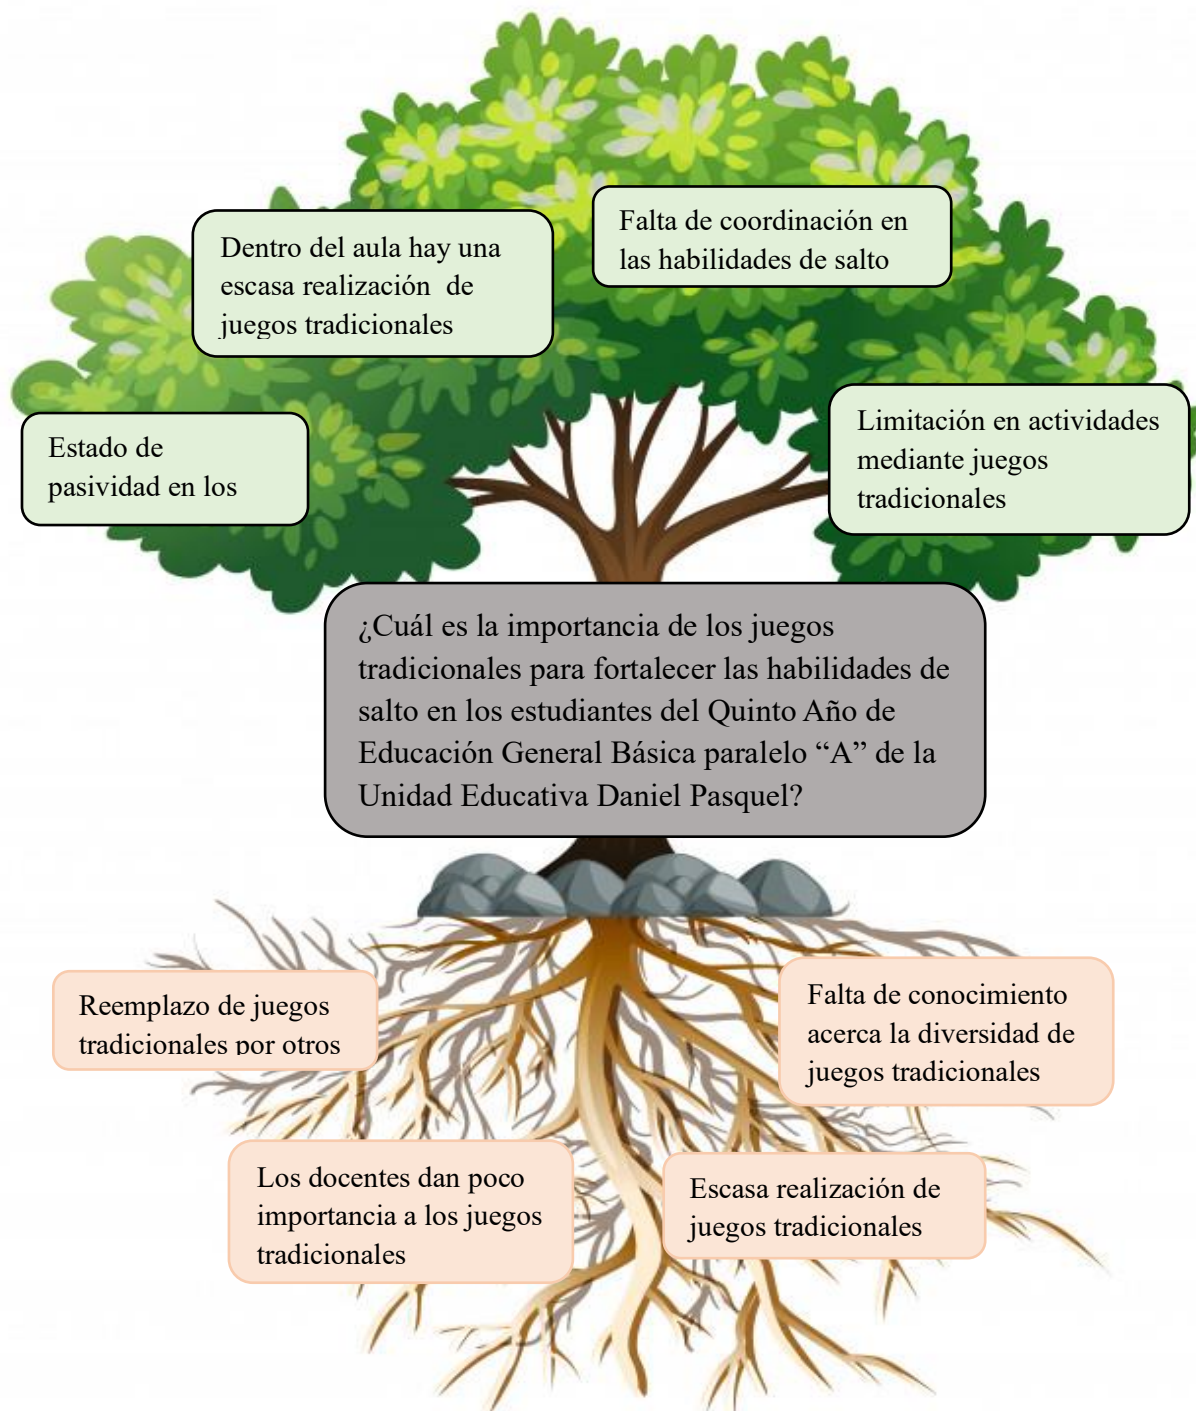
Dentro del aula hay una escasa realización de juegos tradicionales

Falta de coordinación en las habilidades de salto

Estado de pasividad en los

Limitación en actividades mediante juegos tradicionales

¿Cuál es la importancia de los juegos tradicionales para fortalecer las habilidades de salto en los estudiantes del Quinto Año de Educación General Básica paralelo “A” de la Unidad Educativa Daniel Pasquel?

Reemplazo de juegos tradicionales por otros

Falta de conocimiento acerca la diversidad de juegos tradicionales

Los docentes dan poco importancia a los juegos tradicionales

Escasa realización de juegos tradicionales